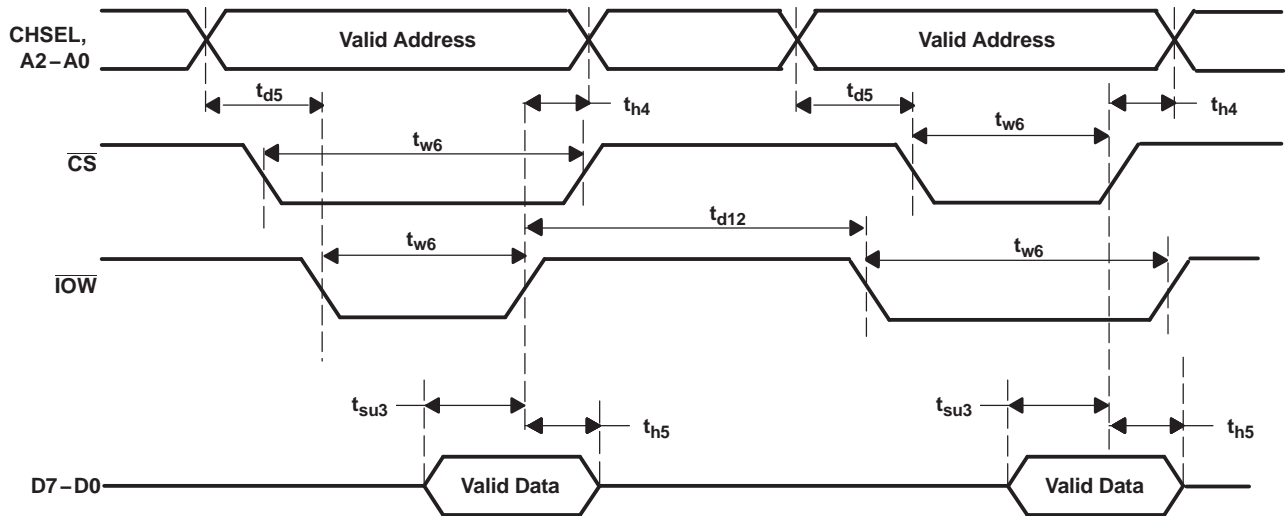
CHSEL, A2 – A0

Valid Address

Valid Address

$t_{d5}$

$t_{h4}$

$t_{d5}$

$t_{h4}$

$t_{w6}$

$t_{w6}$

$\overline{CS}$

$t_{d12}$

$t_{w6}$

$t_{w6}$

$\overline{IOW}$

$t_{su3}$

$t_{h5}$

$t_{su3}$

$t_{h5}$

D7 – D0

Valid Data

Valid Data